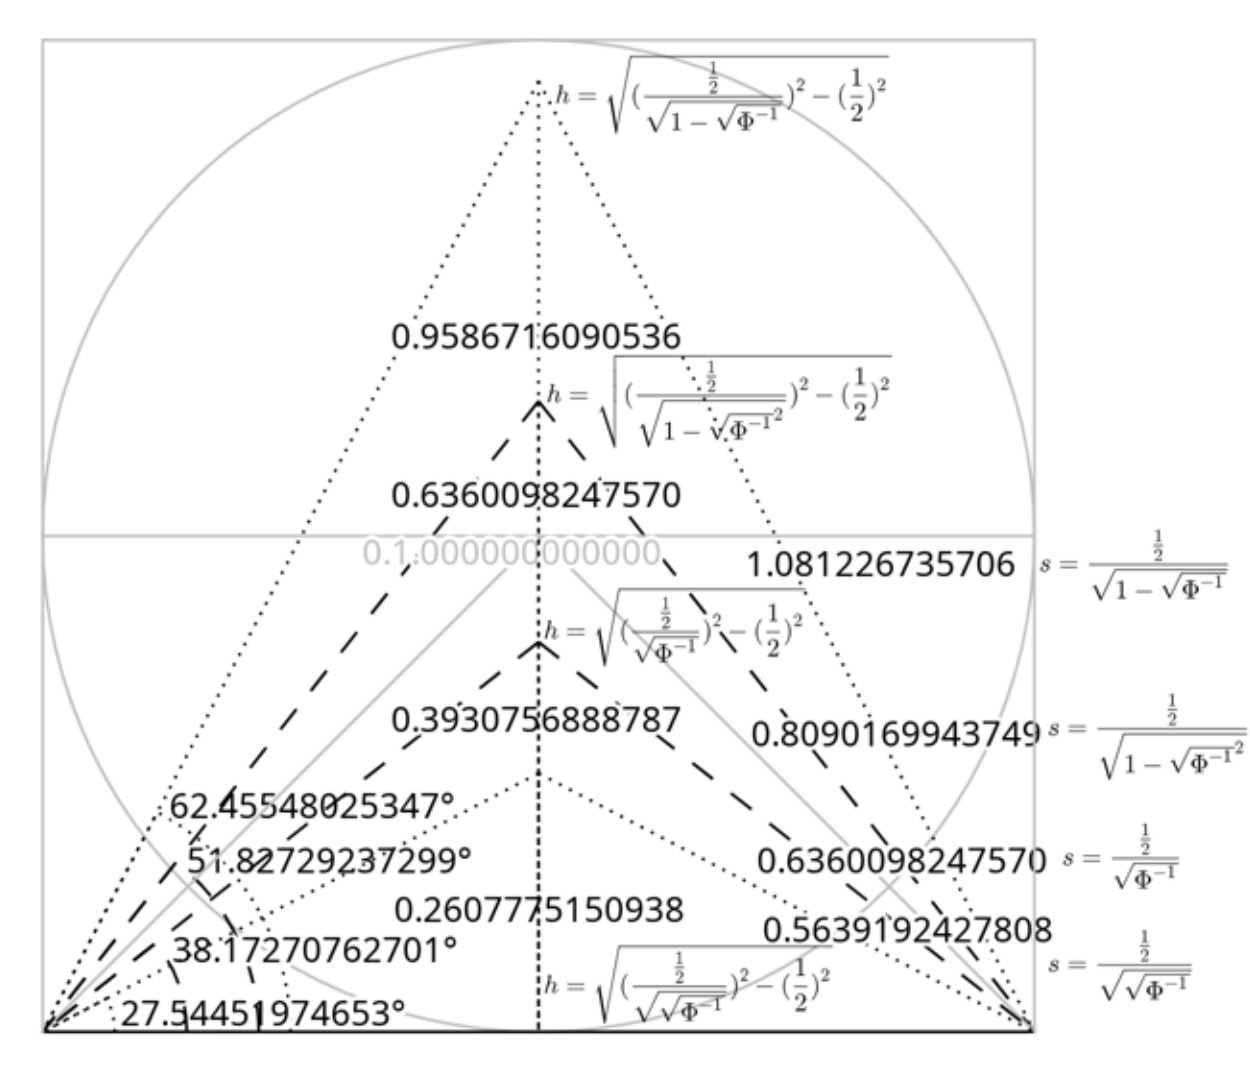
$h = \sqrt{(\frac{\frac{1}{2}}{\sqrt{1-\sqrt{\Phi^{-1}}}})^2 - (\frac{1}{2})^2}$

0.9586716090536

$h = \sqrt{(\frac{\frac{1}{2}}{\sqrt{1-\sqrt{\Phi^{-1}}^2}})^2 - (\frac{1}{2})^2}$

0.6360098247570

0.1.000000000000

1.081226735706 $s = \frac{\frac{1}{2}}{\sqrt{1-\sqrt{\Phi^{-1}}}}$

$h = \sqrt{(\frac{\frac{1}{2}}{\sqrt{\Phi^{-1}}})^2 - (\frac{1}{2})^2}$

0.3930756888787

0.8090169943749 $s = \frac{\frac{1}{2}}{\sqrt{1-\sqrt{\Phi^{-1}}^2}}$

62.45548025347°

51.82729237299°

0.6360098247570 $s = \frac{\frac{1}{2}}{\sqrt{\Phi^{-1}}}$

0.2607775150938

0.5639192427808

38.17270762701°

$h = \sqrt{(\frac{\frac{1}{2}}{\sqrt{\sqrt{\Phi^{-1}}}})^2 - (\frac{1}{2})^2}$

$s = \frac{\frac{1}{2}}{\sqrt{\sqrt{\Phi^{-1}}}}$

27.54451974653°